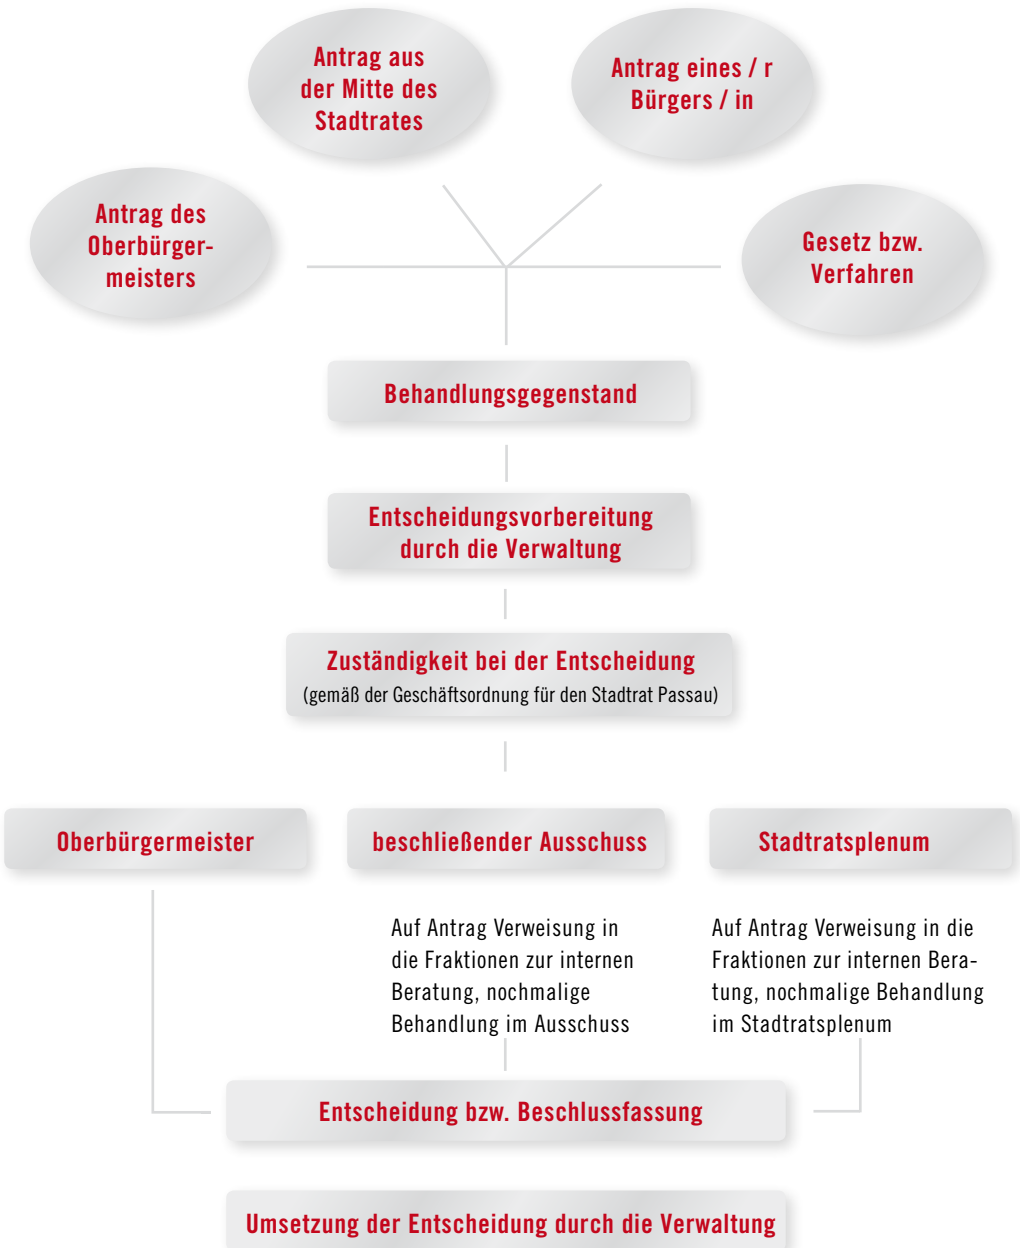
Antrag aus der Mitte des Stadtrates

Antrag eines / r Bürgers / in

Antrag des Oberbürgermeisters

Gesetz bzw. Verfahren

Behandlungsgegenstand

Entscheidungsvorbereitung durch die Verwaltung

Zuständigkeit bei der Entscheidung
(gemäß der Geschäftsordnung für den Stadtrat Passau)

Oberbürgermeister

beschließender Ausschuss

Stadtratsplenum

Auf Antrag Verweisung in die Fraktionen zur internen Beratung, nochmalige Behandlung im Ausschuss

Auf Antrag Verweisung in die Fraktionen zur internen Beratung, nochmalige Behandlung im Stadtratsplenum

Entscheidung bzw. Beschlussfassung

Umsetzung der Entscheidung durch die Verwaltung